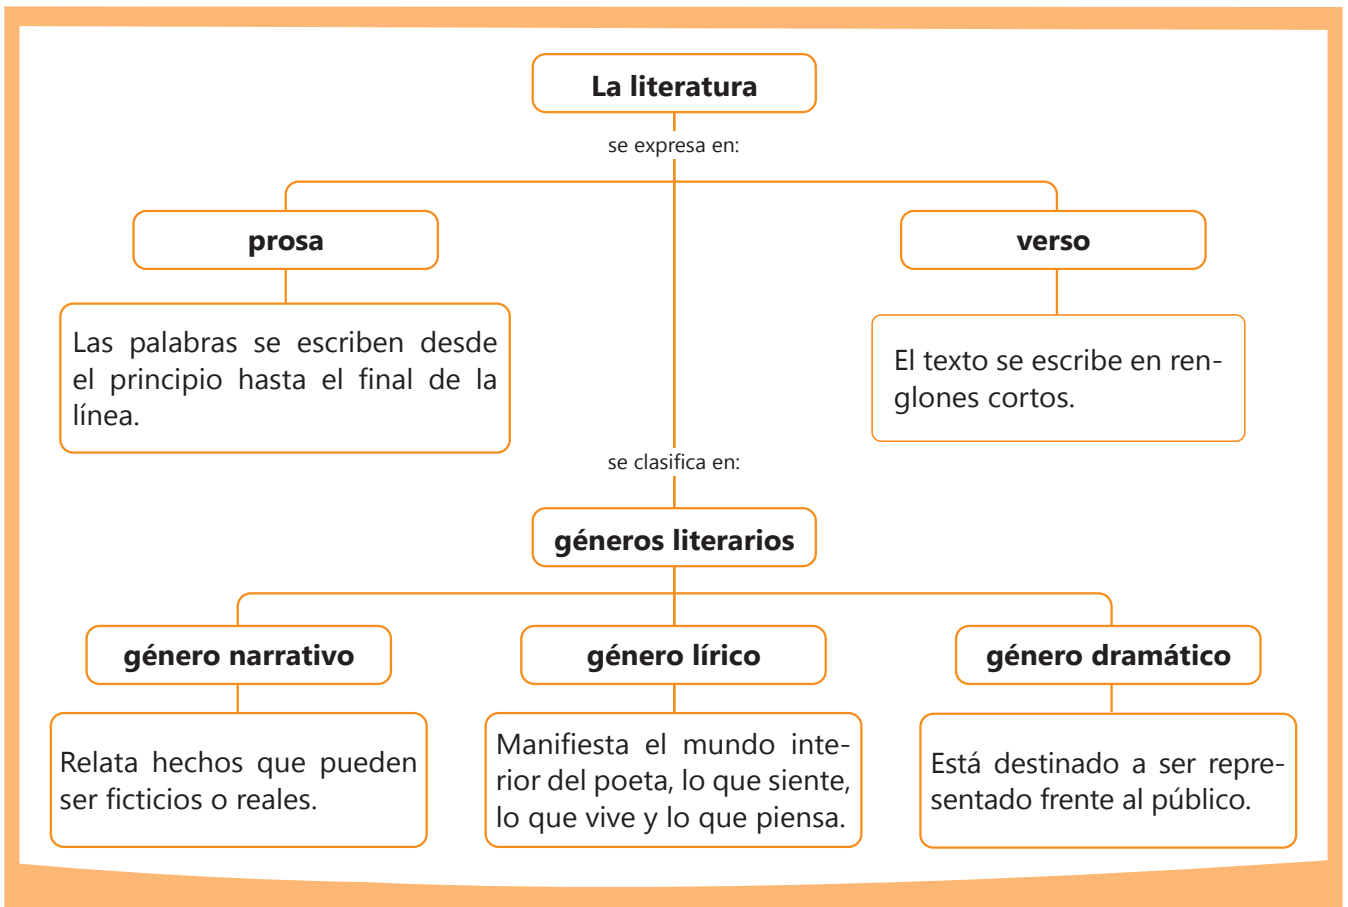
La literatura

se expresa en:

prosa

Las palabras se escriben desde el principio hasta el final de la línea.

verso

El texto se escribe en renglones cortos.

se clasifica en:

géneros literarios

género narrativo

Relata hechos que pueden ser ficticios o reales.

género lírico

Manifiesta el mundo interior del poeta, lo que siente, lo que vive y lo que piensa.

género dramático

Está destinado a ser representado frente al público.